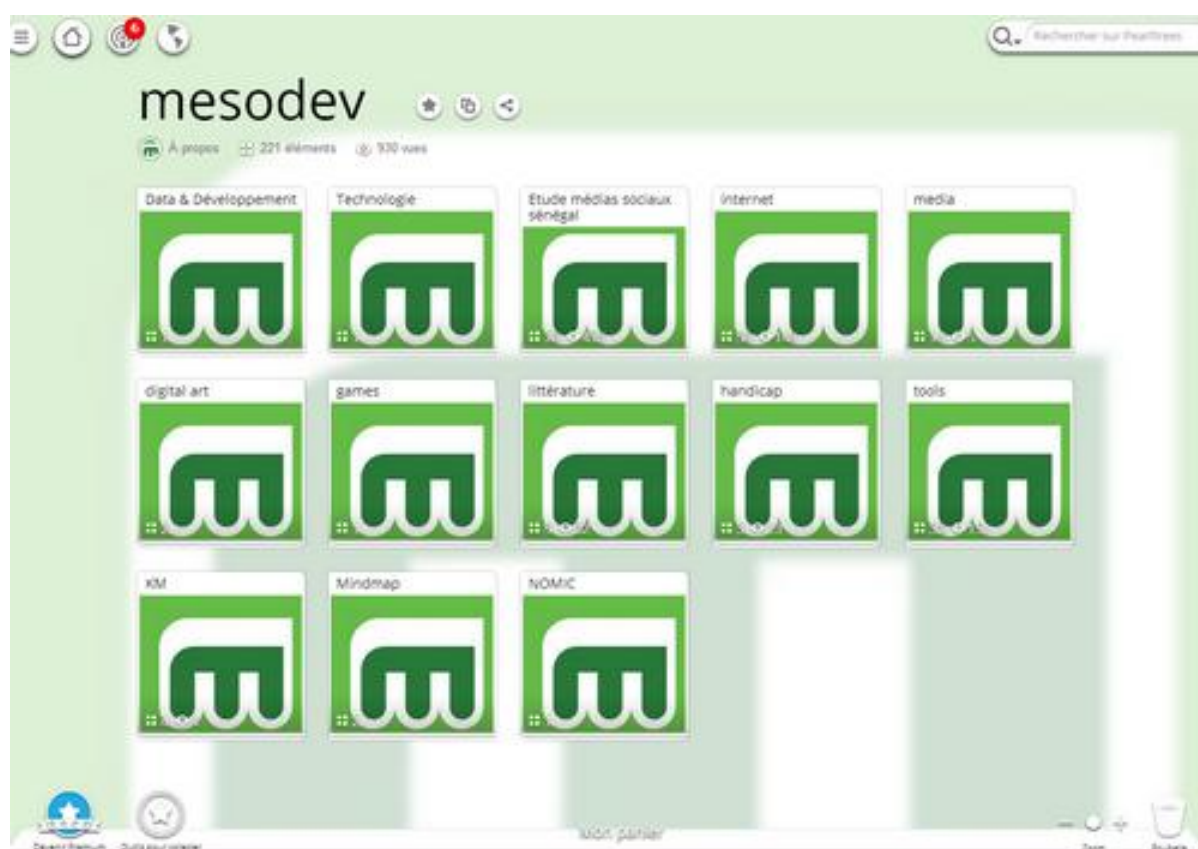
6

Rechercher sur Pearltrees

mesodev

À propos 221 éléments 930 vues

Data & Développement

Technologie

Etude médias sociaux sénégal

Internet

media

digital art

games

littérature

handicap

tools

KM

Mindmap

NOMIC

Devenir Premium

Outils pour collecter

Mon panier

Zoom

Poubelle